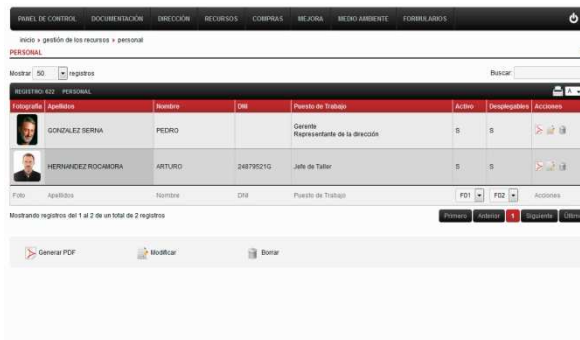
PANEL DE CONTROL DOCUMENTACIÓN DIRECCIÓN RECURSOS COMPRAS MEJORA MEDIO AMBIENTE FORMULARIOS

inicio » gestión de los recursos » personal
PERSONAL

Mostrar 50 registros

Buscar:

REGISTRO: 622 PERSONAL

| Fotografía | Apellidos | Nombre | DNI | Puesto de Trabajo | Activo | Desplegables | Acciones |
|---|---|---|---|---|---|---|---|
| | GONZALEZ SERNA | PEDRO | | Gerente Representante de la dirección | S | S | |
| | HERNANDEZ ROCAMORA | ARTURO | 24879521G | Jefe de Taller | S | S | |
| Foto | Apellidos | Nombre | DNI | Puesto de Trabajo | FD1 | FD2 | Acciones |

Mostrando registros del 1 al 2 de un total de 2 registros

Primero Anterior 1 Siguiente Últim

Generar PDF Modificar Borrar